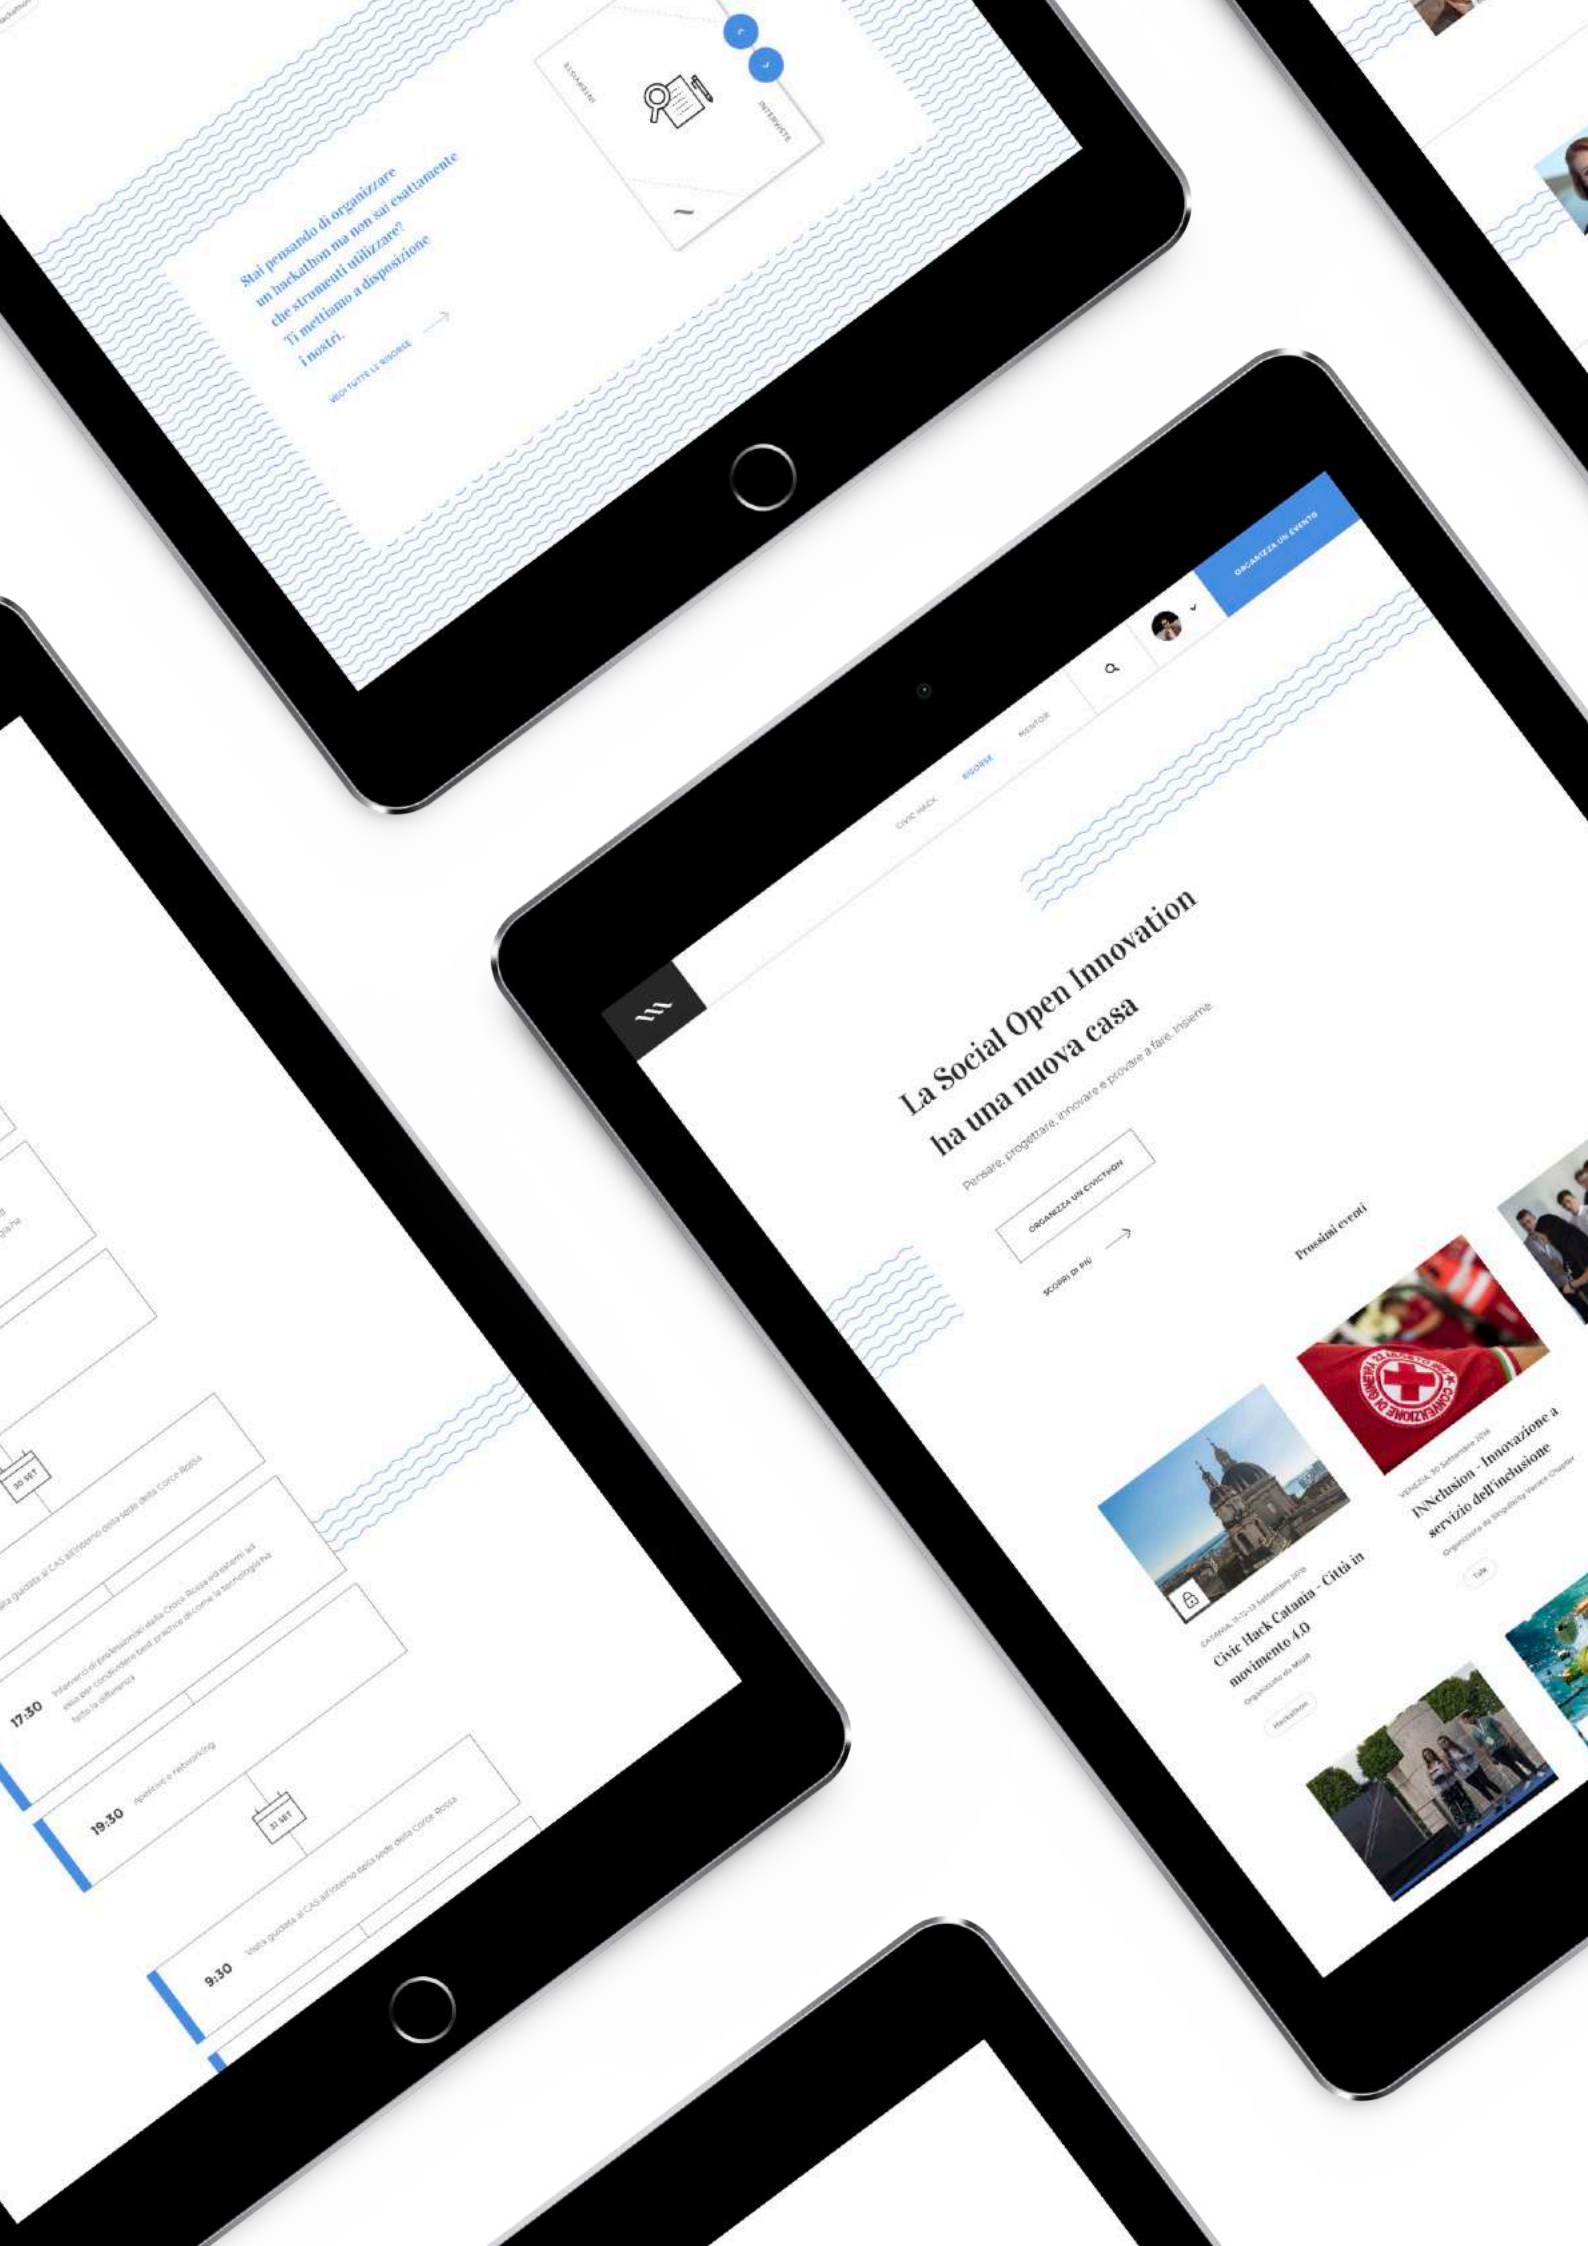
BISOGNI

INTERVISTE

Stai pensando di organizzare un hackathon ma non sai esattamente che strumenti utilizzare? Ti mettiamo a disposizione i nostri.

VEDI TUTTE LE RISORSE

CIVIC HACK RISORSE MENTOR

ORGANIZZA UN EVENTO

La Social Open Innovation ha una nuova casa

Pensare, progettare, innovare e provare a fare, insieme.

ORGANIZZA UN CIVICTHON

SCOPRI DI PIÙ

Prossimi eventi

CATANIA, 15-17 Settembre 2018
Civic Hack Catania - Città in movimento 4.0
Organizzato da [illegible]
Hackathon

VENEZIA, 30 Settembre 2018
INNclusion - Innovazione a servizio dell'inclusione
Organizzato da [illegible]
Talk

30 SET

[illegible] guidata al CAS all'interno della sede della Croce Rossa

17:30 Interventi di professionisti della Croce Rossa ed esterni ad essa per condividere best practice di come la tecnologia ha fatto la differenza

19:30 Aperitivo e networking

31 SET

9:30 Visita guidata al CAS all'interno della sede della Croce Rossa